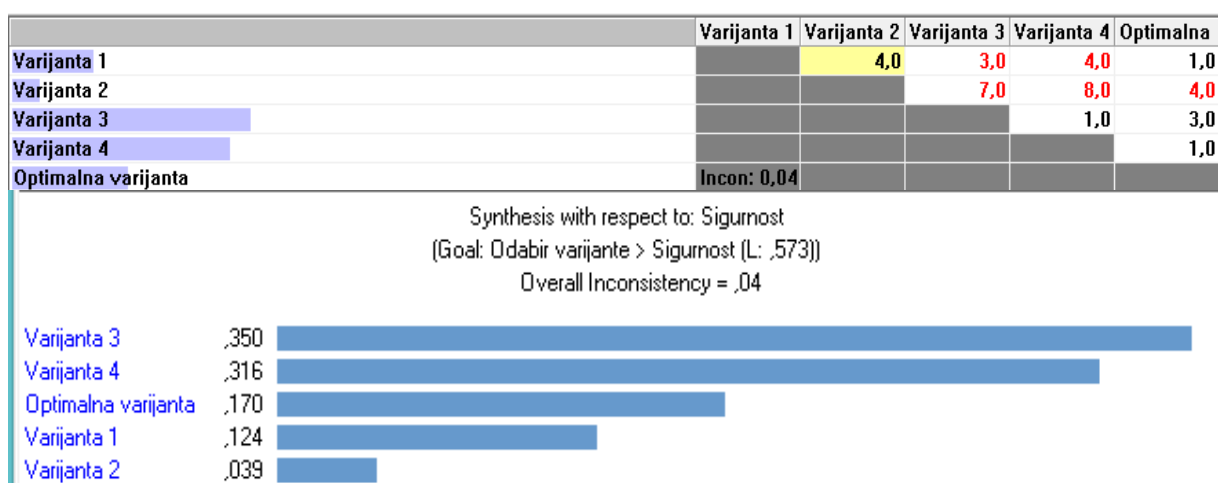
|  | Varijanta 1 | Varijanta 2 | Varijanta 3 | Varijanta 4 | Optimalna |
|---|---|---|---|---|---|
| Varijanta 1 |  | 4,0 | 3,0 | 4,0 | 1,0 |
| Varijanta 2 |  |  | 7,0 | 8,0 | 4,0 |
| Varijanta 3 |  |  |  | 1,0 | 3,0 |
| Varijanta 4 |  |  |  |  | 1,0 |
| Optimalna varijanta | Incon: 0,04 |  |  |  |  |

Synthesis with respect to: Sigurnost
(Goal: Odabir varijante > Sigurnost (L: ,573))
Overall Inconsistency = ,04

Varijanta 3 ,350
Varijanta 4 ,316
Optimalna varijanta ,170
Varijanta 1 ,124
Varijanta 2 ,039